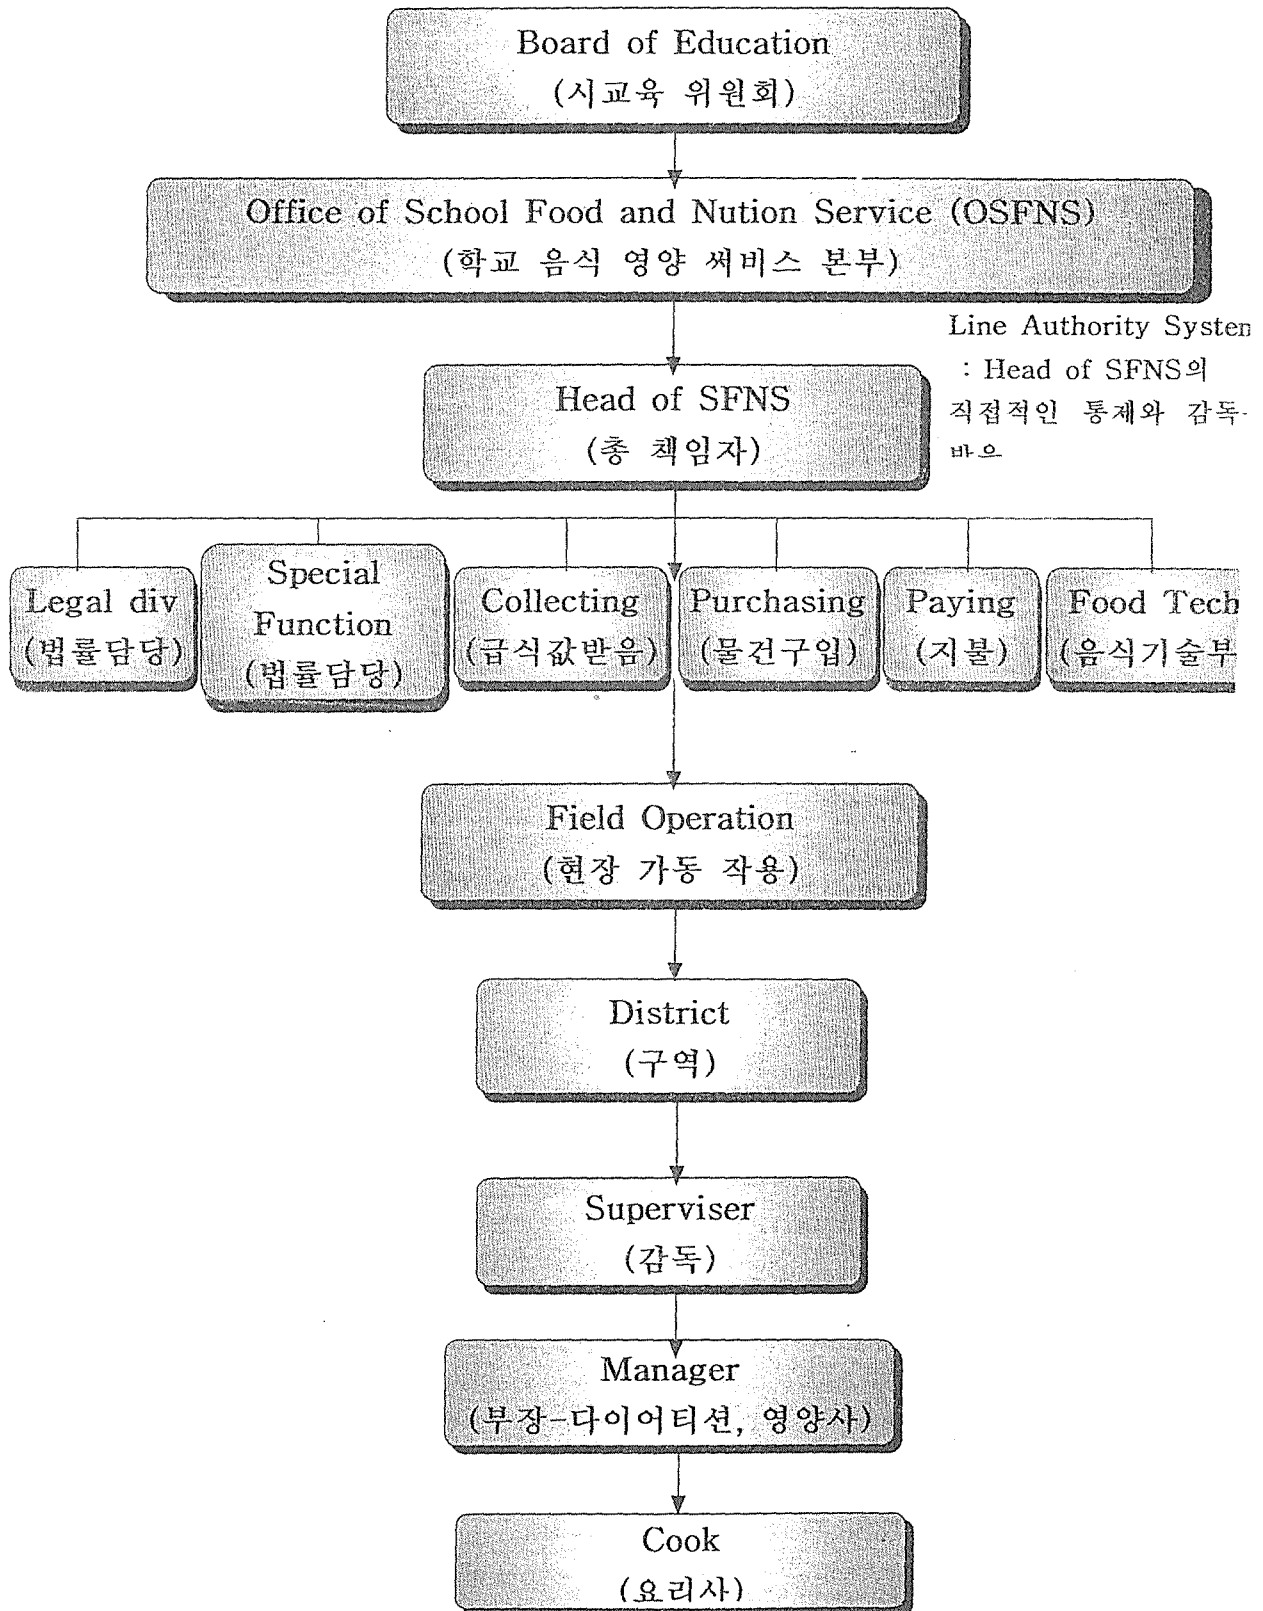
Board of Education
(시교육 위원회)

Office of School Food and Nution Service (OSFNS)
(학교 음식 영양 써비스 본부)

Line Authority Systen
: Head of SFNS의
직접적인 통제와 감독
받음

Head of SFNS
(총 책임자)

Legal div
(법률담당)

Special Function
(법률담당)

Collecting
(급식값받음)

Purchasing
(물건구입)

Paying
(지불)

Food Tech
(음식기술부

Field Operation
(현장 가동 작용)

District
(구역)

Superviser
(감독)

Manager
(부장-다이어티션, 영양사)

Cook
(요리사)